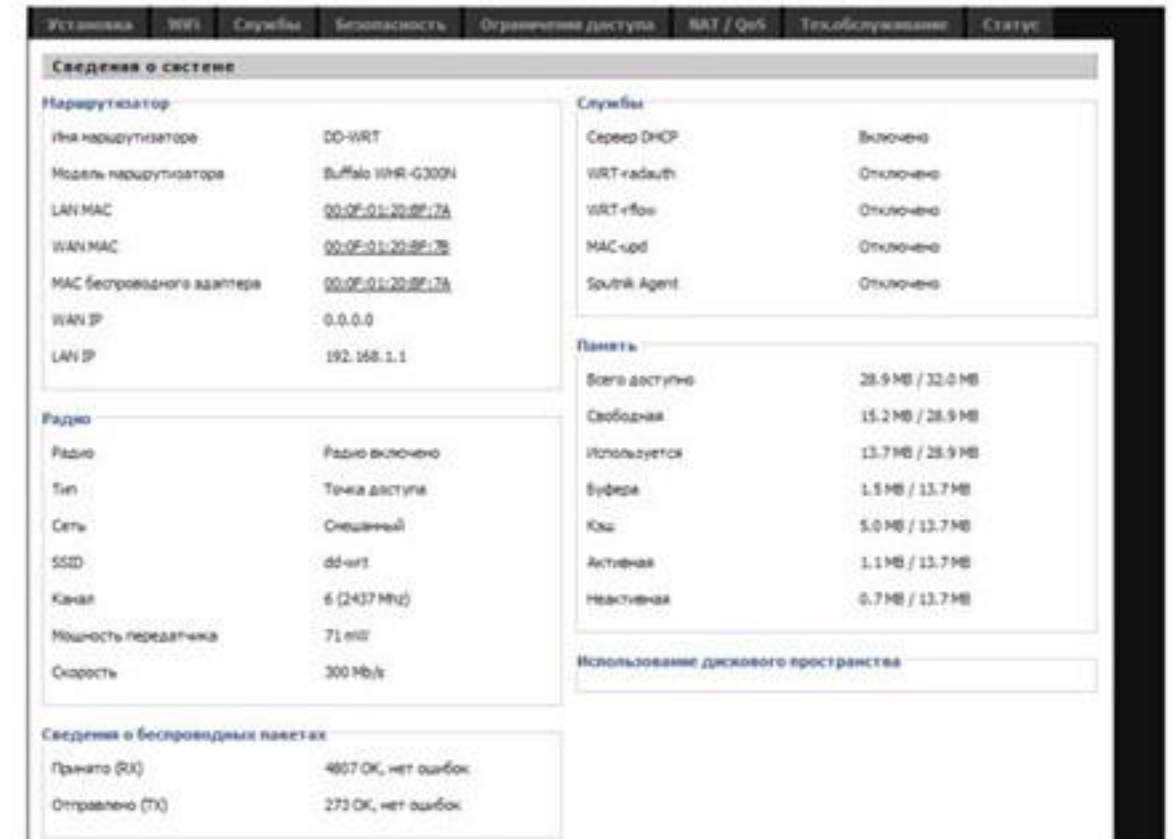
Установка | WiFi | Службы | Безопасность | Ограничение доступа | NAT / QoS | Техобслуживание | Статус

Сведения о системе

Маршрутизатор

| | |
|---|---|
| Имя маршрутизатора | DD-WRT |
| Модель маршрутизатора | Buffalo WHR-G300N |
| LAN MAC | 00:0F:01:20:8F:7A |
| WAN MAC | 00:0F:01:20:8F:7B |
| MAC беспроводного адаптера | 00:0F:01:20:8F:7A |
| WAN IP | 0.0.0.0 |
| LAN IP | 192.168.1.1 |

Радио

| | |
|---|---|
| Радио | Радио включено |
| Тип | Точка доступа |
| Сеть | Смешанный |
| SSID | dd-wrt |
| Канал | 6 (2437 MHz) |
| Мощность передатчика | 71 mW |
| Скорость | 300 Mb/s |

Сведения о беспроводных пакетах

| | |
|---|---|
| Принято (RX) | 4807 OK, нет ошибок |
| Отправлено (TX) | 273 OK, нет ошибок |

Службы

| | |
|---|---|
| Сервер DHCP | Включено |
| WRT-radauth | Отключено |
| WRT-rflow | Отключено |
| MAC-upd | Отключено |
| Sputnik Agent | Отключено |

Память

| | |
|---|---|
| Всего доступно | 28.9 MB / 32.0 MB |
| Свободная | 15.2 MB / 28.9 MB |
| Используется | 13.7 MB / 28.9 MB |
| Буфера | 1.5 MB / 13.7 MB |
| Кэш | 5.0 MB / 13.7 MB |
| Активная | 1.1 MB / 13.7 MB |
| Неактивная | 0.7 MB / 13.7 MB |

Использование дискового пространства